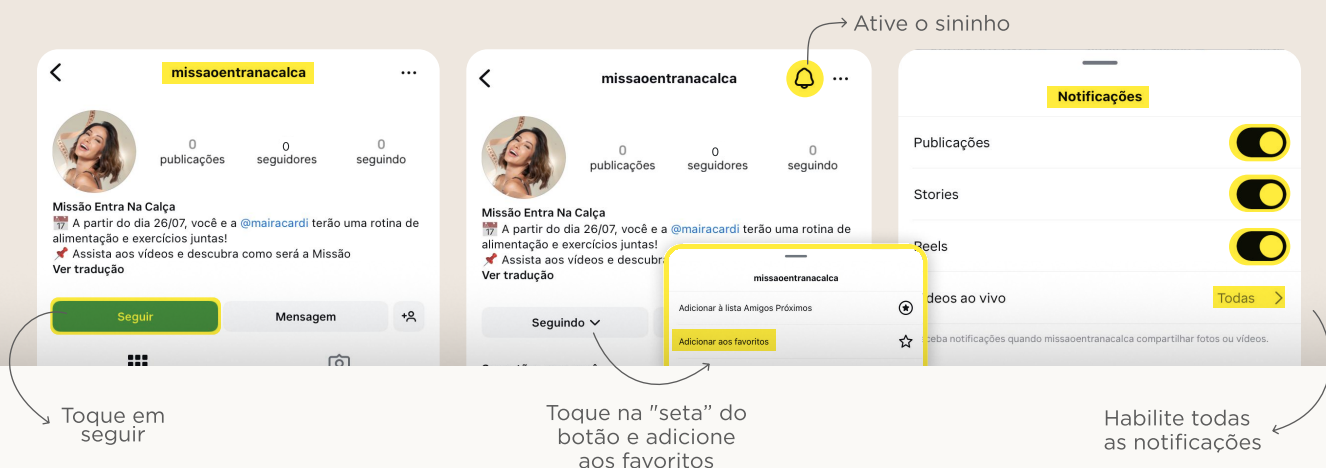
Ative o sininho

missaoentranacalca

0 publicações
0 seguidores
0 seguindo

Missão Entra Na Calça
📅 A partir do dia 26/07, você e a @mairacardi terão uma rotina de alimentação e exercícios juntas!
📌 Assista aos vídeos e descubra como será a Missão
Ver tradução

Seguir
Mensagem

missaoentranacalca

0 publicações
0 seguidores
0 seguindo

Missão Entra Na Calça
📅 A partir do dia 26/07, você e a @mairacardi terão uma rotina de alimentação e exercícios juntas!
📌 Assista aos vídeos e descubra
Ver tradução

Seguindo

missaoentranacalca
Adicionar à lista Amigos Próximos
Adicionar aos favoritos

Notificações
Publicações
Stories
Reels
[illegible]ídeos ao vivo
Todas
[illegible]eceba notificações quando missaoentranacalca compartilhar fotos ou vídeos.

Toque em seguir

Toque na "seta" do botão e adicione aos favoritos

Habilite todas as notificações